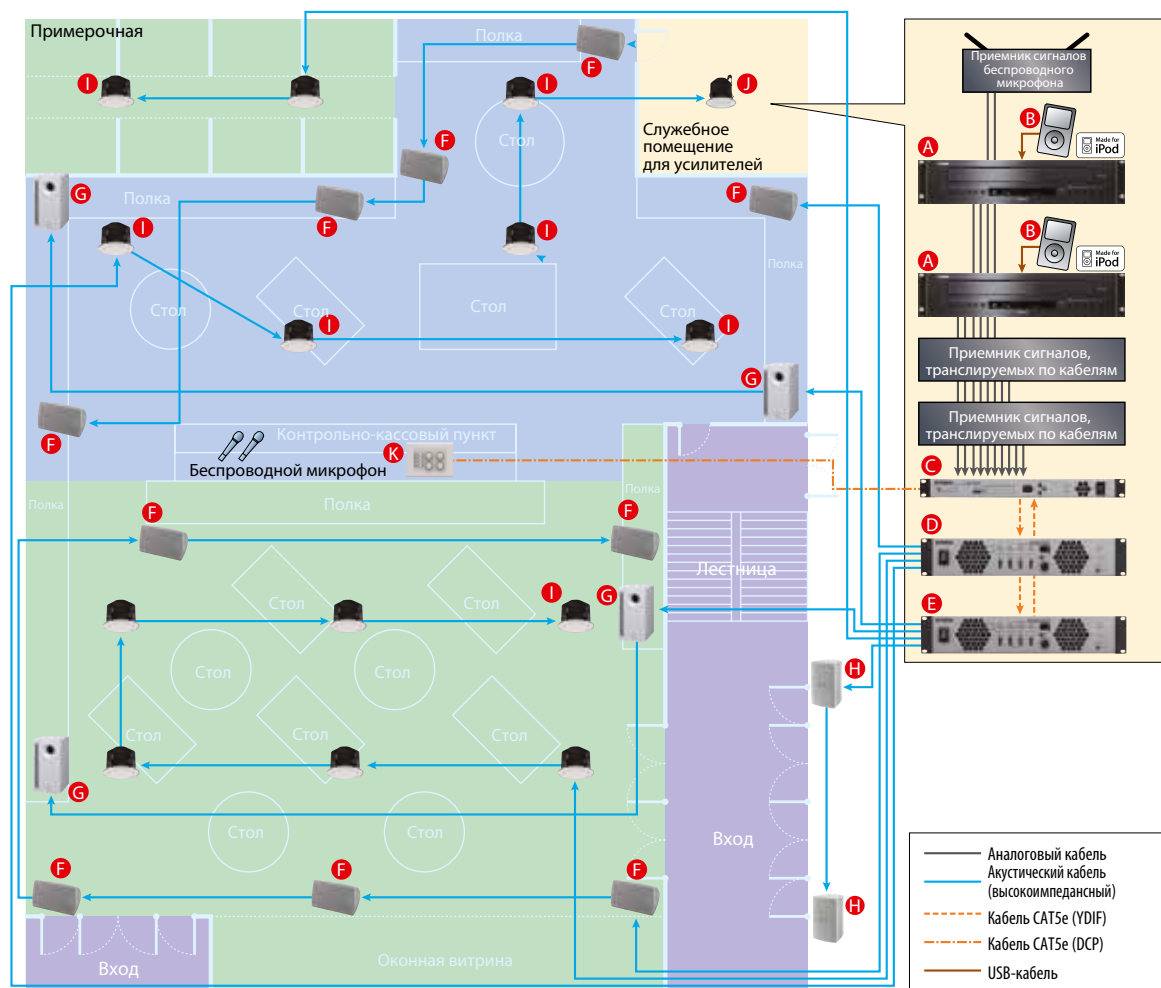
Примерочная

Полка

I I F I J

Служебное помещение для усилителей

F

G Полка F I F

Полка

Стол Стол Стол Стол Стол

I I

G

F

Контрольно-кассовый пункт

Беспроводной микрофон K

Полка

Полка

Полка

F F

Лестница

I G

Стол Стол Стол Стол Стол Стол Стол Стол

G

Стол Стол

Вход

H

F F F H

Вход

Оконная витрина

Приемник сигналов беспроводного микрофона

B Made for iPod

A

B Made for iPod

A

Приемник сигналов, транслируемых по кабелям

Приемник сигналов, транслируемых по кабелям

C

D

E

Аналоговый кабель
Акустический кабель (высокоимпедансный)
Кабель CAT5e (YDIF)
Кабель CAT5e (DCP)
USB-кабель